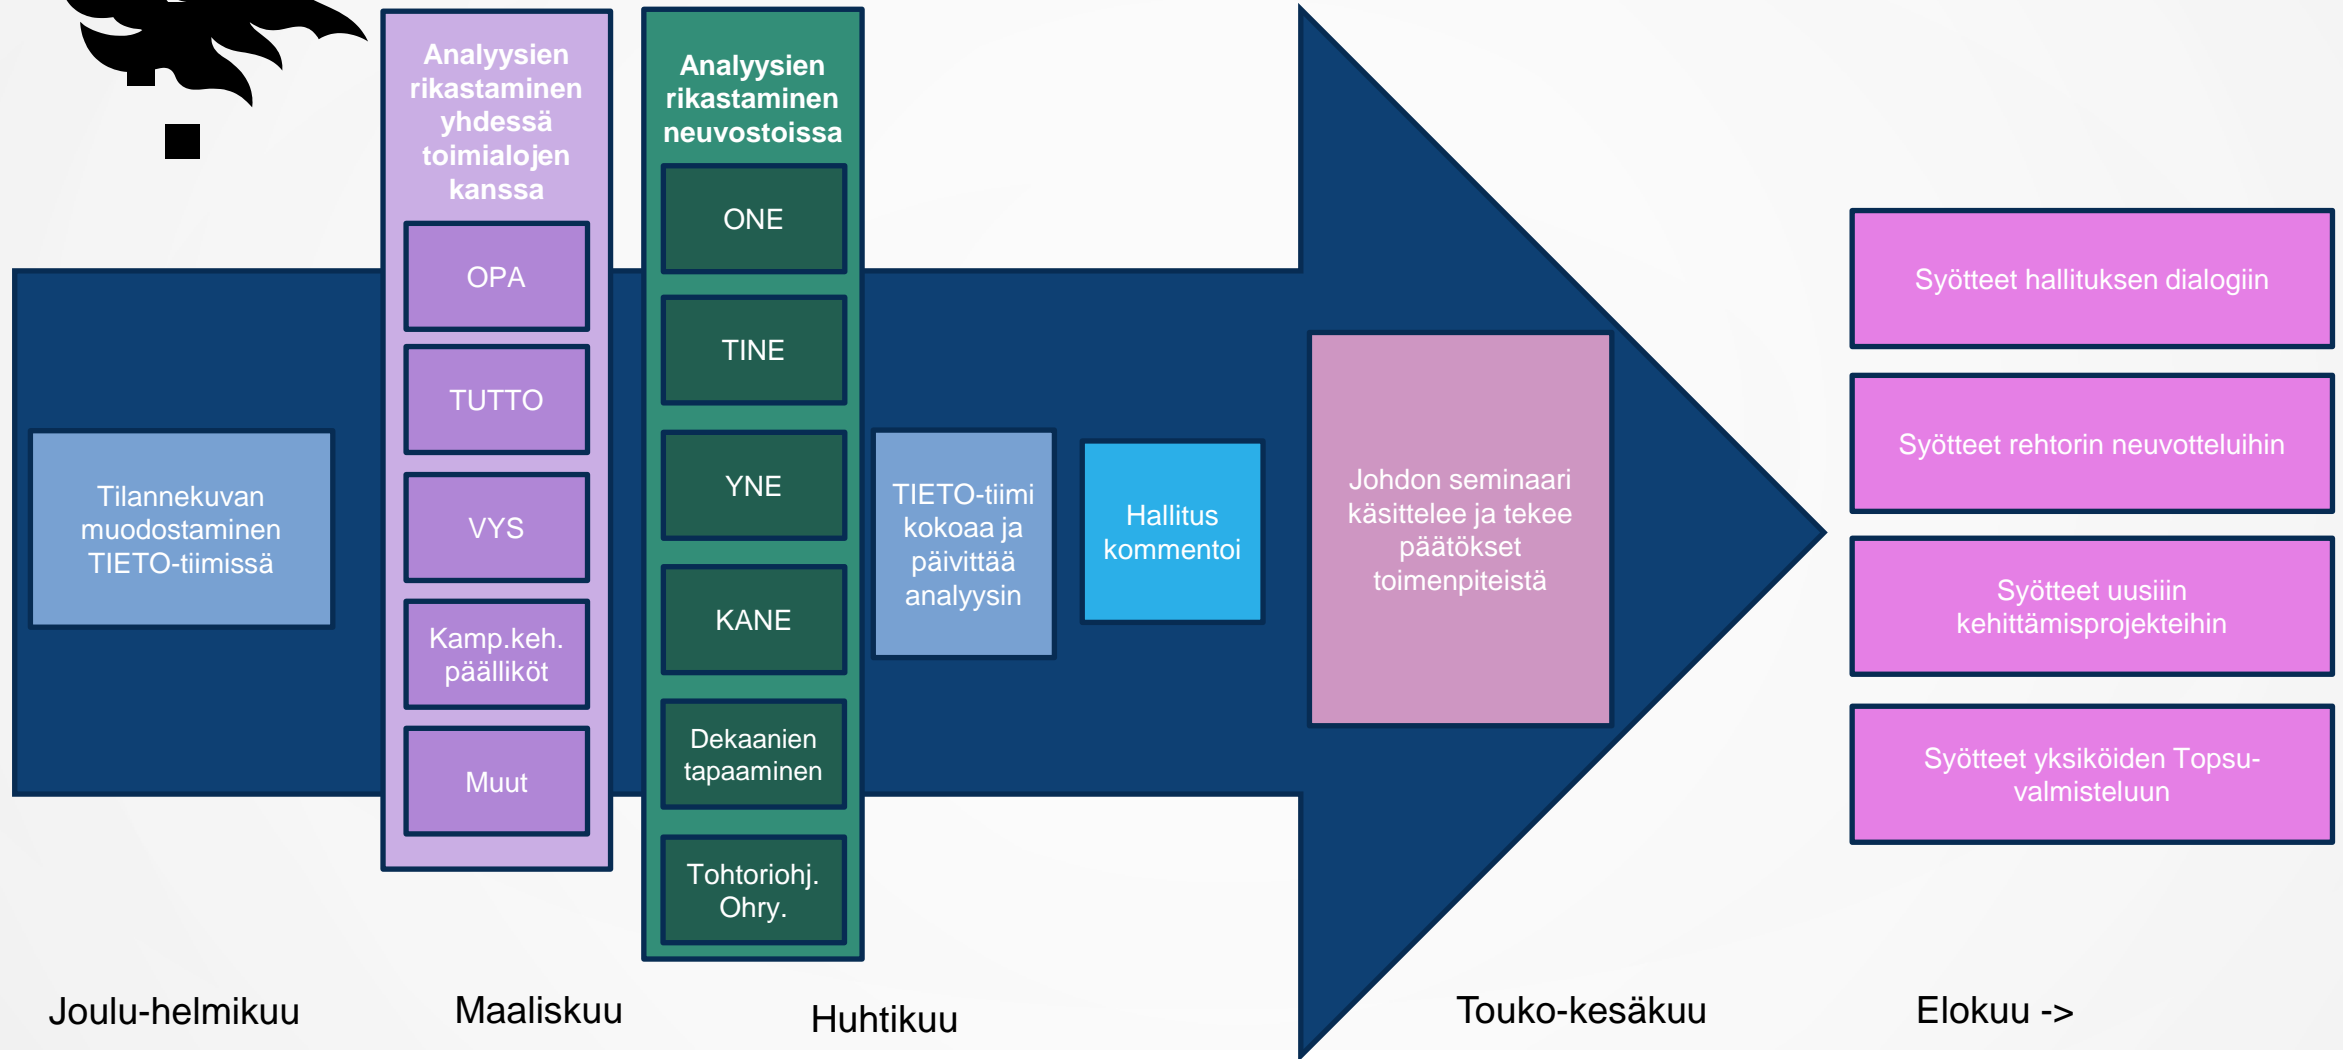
Tilannekuvan muodostaminen TIETO-tiimissä

Analyysien rikastaminen yhdessä toimialojen kanssa

OPA

TUTTO

VYS

Kamp.keh. päälliköt

Muut

Analyysien rikastaminen neuvostoissa

ONE

TINE

YNE

KANE

Dekaanien tapaaminen

Tohtoriohj. Ohry.

TIETO-tiimi kokoaa ja päivittää analyysin

Hallitus kommentoi

Johdon seminaari käsittelee ja tekee päätökset toimenpiteistä

Syötteet hallituksen dialogiin

Syötteet rehtorin neuvotteluihin

Syötteet uusiin kehittämisprojekteihin

Syötteet yksiköiden Topsu-valmisteluun

Joulu-helmikuu

Maaliskuu

Huhtikuu

Touko-kesäkuu

Elokuu ->